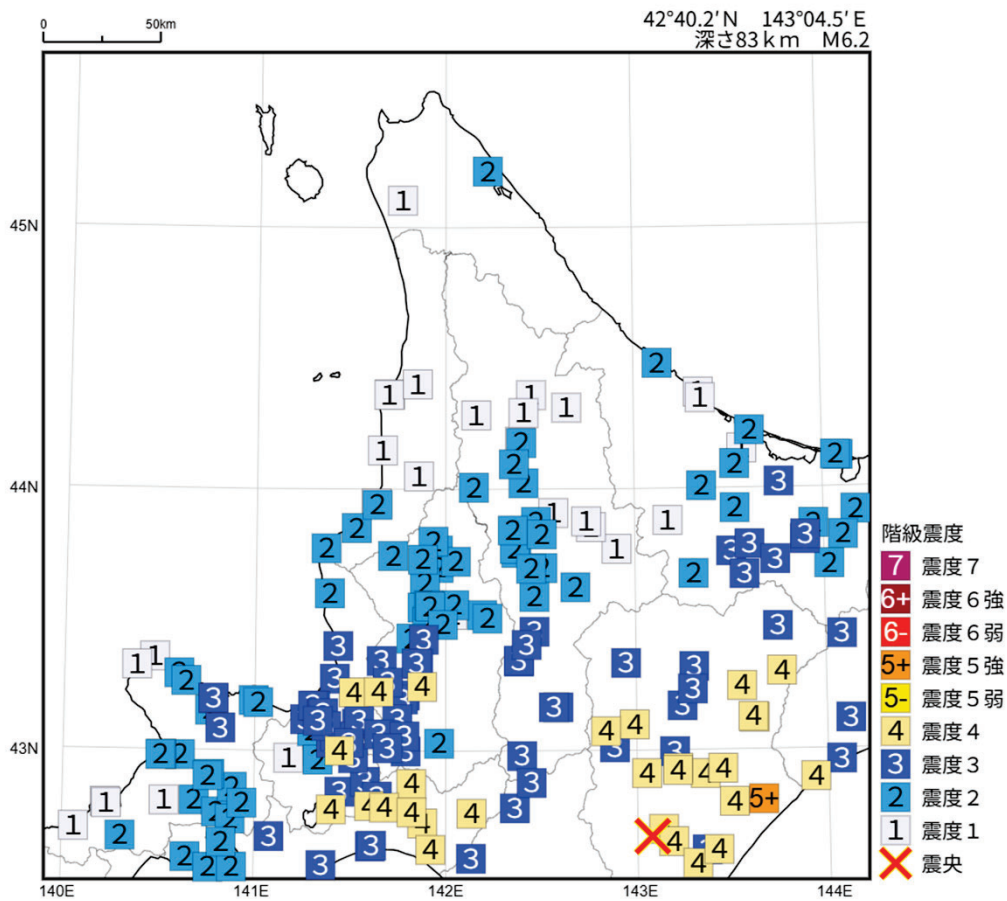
0 50km

42°40.2′N 143°04.5′E
深さ83ｋｍ M6.2

45N
44N
43N

140E 141E 142E 143E 144E

2
1
2
1 1
1 1 1 1
1
2
2
1
1
2
2
2 2
2
2
2
2
3
2
2
2 1 1
1
1
2
2 2
2
3 3
3 3
3
2
2 2 2
2 2 2
2
2
2
2 2 2
2
2
2
3
3
3
1 1
2
2
3
2
3
3
3
3
3
3 4 4
4
3
3
3
4
4
4
4
2
3
3
4 4
3
2 2
2
1
4
3
2
3
1 1
2
2
2
2
4
4 4 4
4
4
3
4
3
3
3
4 4 4 4
4
5+
4
2
3
2 2
3
3
3
4
4
4 4
4

階級震度
7 震度７
6+ 震度６強
6- 震度６弱
5+ 震度５強
5- 震度５弱
4 震度４
3 震度３
2 震度２
1 震度１
震央